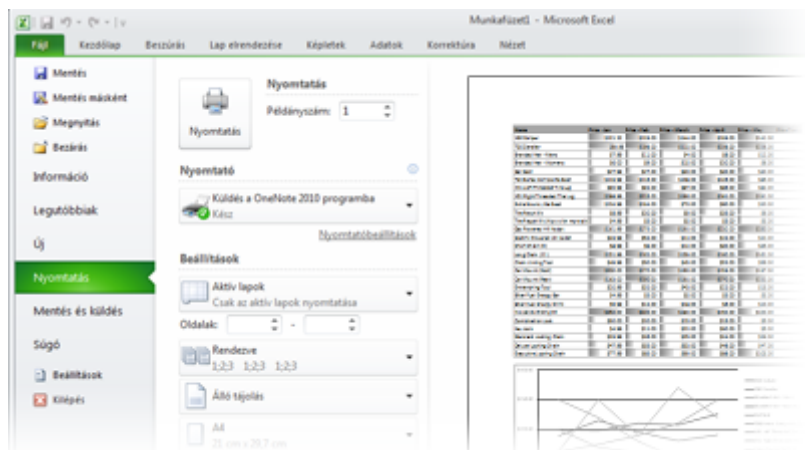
Munkafüzet1 - Microsoft Excel

Fájl
Kezdőlap
Beszúrás
Lap elrendezése
Képletek
Adatok
Korrektúra
Nézet

Mentés
Mentés másként
Megnyitás
Bezárás
Információ
Legutóbbiak
Új
Nyomtatás
Mentés és küldés
Súgó
Beállítások
Kilépés

Nyomtatás
Nyomtatás
Példányszám: 1

Nyomtató
Küldés a OneNote 2010 programba
Kész
Nyomtatóbeállítások

Beállítások
Aktív lapok
Csak az aktív lapok nyomtatása
Oldalak: -
Rendezve
1;2;3 1;2;3 1;2;3
Álló tájolás
A4
21 cm x 29,7 cm